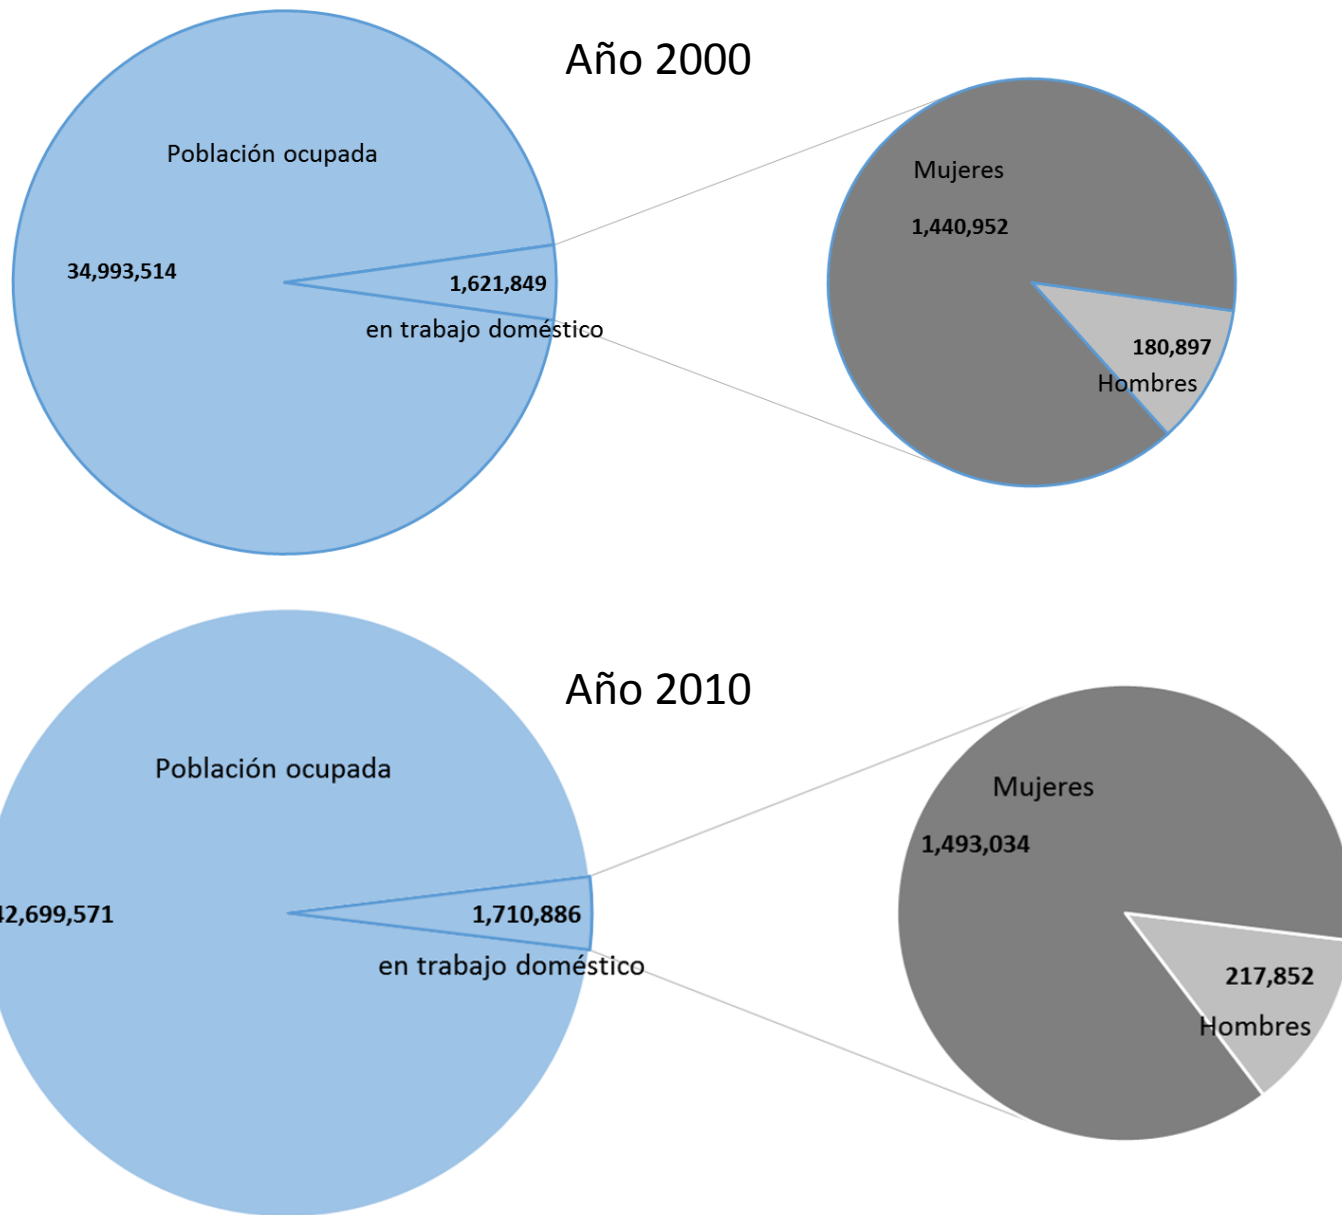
Año 2000

Población ocupada

34,993,514

1,621,849

en trabajo doméstico

Mujeres

1,440,952

180,897

Hombres

Año 2010

Población ocupada

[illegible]2,699,571

1,710,886

en trabajo doméstico

Mujeres

1,493,034

217,852

Hombres